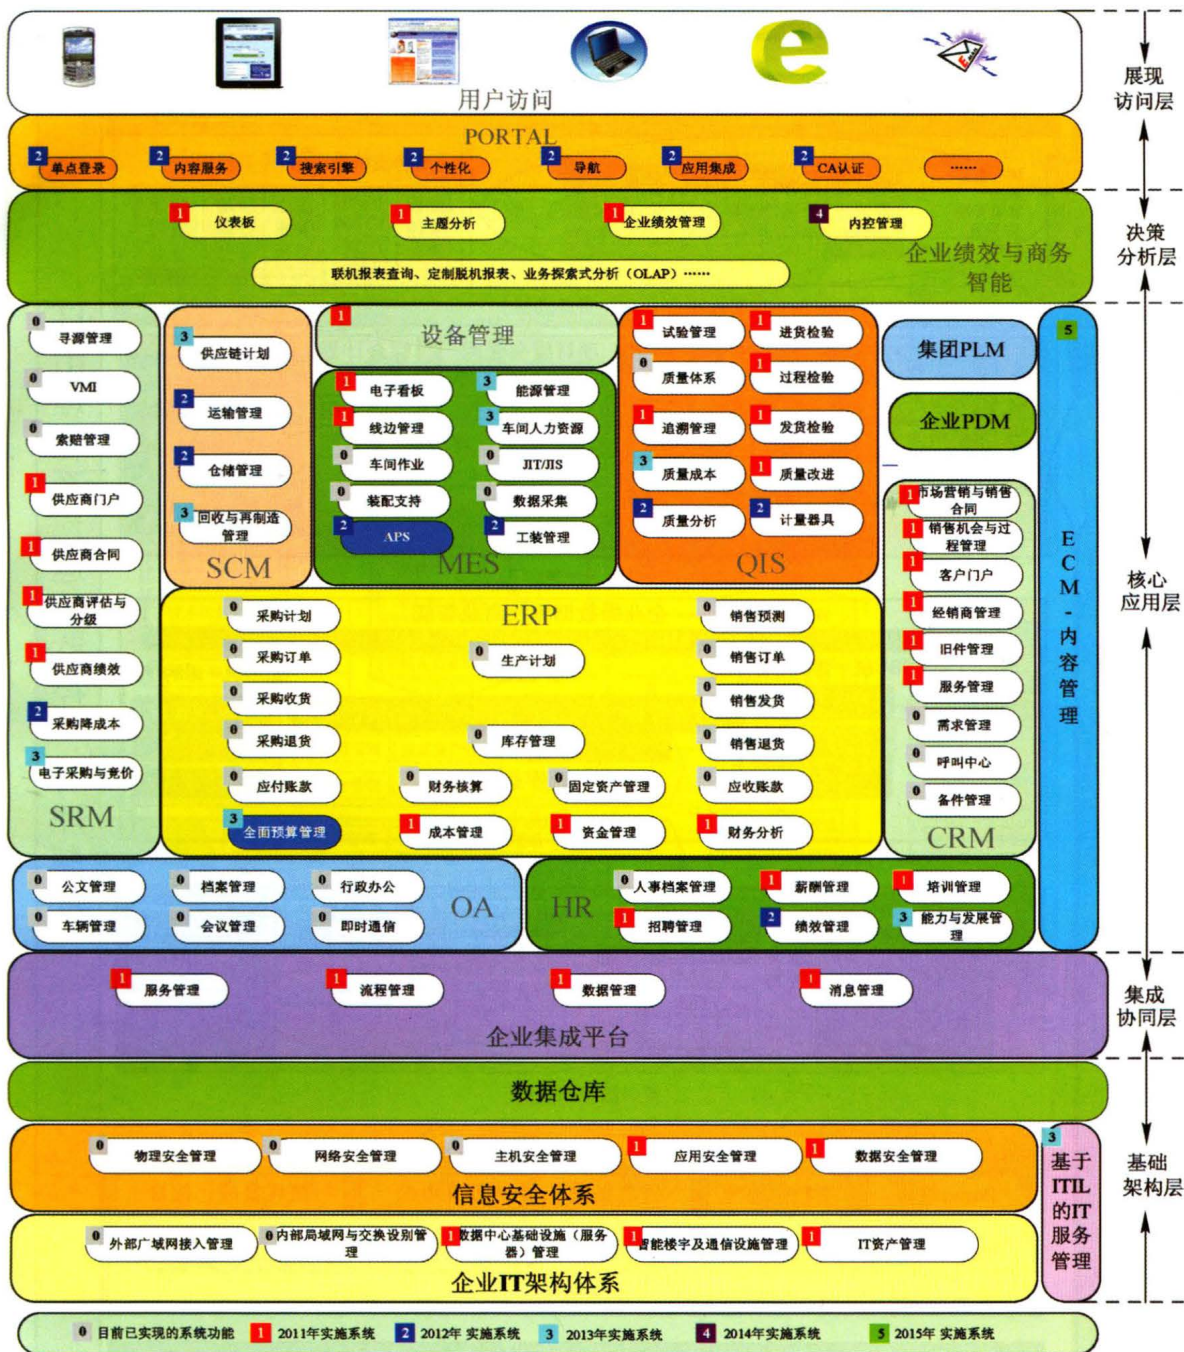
用户访问

展现访问层

PORTAL

2 单点登录　2 内容服务　2 搜索引擎　2 个性化　2 导航　2 应用集成　2 CA认证　……

1 仪表板　1 主题分析　1 企业绩效管理　4 内控管理

联机报表查询、定制脱机报表、业务探索式分析（OLAP）……

企业绩效与商务智能

决策分析层

0 寻源管理
0 VMI
0 索赔管理
1 供应商门户
1 供应商合同
1 供应商评估与分级
1 供应商绩效
2 采购降成本
3 电子采购与竞价
SRM

3 供应链计划
2 运输管理
2 仓储管理
3 回收与再制造管理
SCM

1 设备管理

1 电子看板　3 能源管理
1 线边管理　3 车间人力资源
0 车间作业　0 JIT/JIS
0 装配支持　0 数据采集
2 APS　2 工装管理
MES

1 试验管理　1 进货检验
0 质量体系　1 过程检验
1 追溯管理　1 发货检验
3 质量成本　1 质量改进
2 质量分析　2 计量器具
QIS

集团PLM

企业PDM

5 ECM-内容管理

核心应用层

ERP
0 采购计划　0 销售预测
0 采购订单　0 生产计划　0 销售订单
0 采购收货　0 销售发货
0 采购退货　0 库存管理　0 销售退货
0 应付账款　0 财务核算　0 固定资产管理　0 应收账款
3 全面预算管理　1 成本管理　1 资金管理　1 财务分析

1 市场营销与销售合同
1 销售机会与过程管理
1 客户门户
1 经销商管理
1 旧件管理
1 服务管理
0 需求管理
0 呼叫中心
0 备件管理
CRM

0 公文管理　0 档案管理　0 行政办公
0 车辆管理　0 会议管理　0 即时通信
OA

HR
0 人事档案管理　1 薪酬管理　1 培训管理
1 招聘管理　2 绩效管理　3 能力与发展管理

1 服务管理　1 流程管理　1 数据管理　1 消息管理
企业集成平台

集成协同层

数据仓库

0 物理安全管理　0 网络安全管理　0 主机安全管理　1 应用安全管理　1 数据安全管理
信息安全体系

0 外部广域网接入管理　0 内部局域网与交换设别管理　1 数据中心基础设施（服务器）管理　1 智能楼宇及通信设施管理　1 IT资产管理
企业IT架构体系

3 基于ITIL的IT服务管理

基础架构层

0 目前已实现的系统功能　1 2011年实施系统　2 2012年 实施系统　3 2013年实施系统　4 2014年实施系统　5 2015年 实施系统